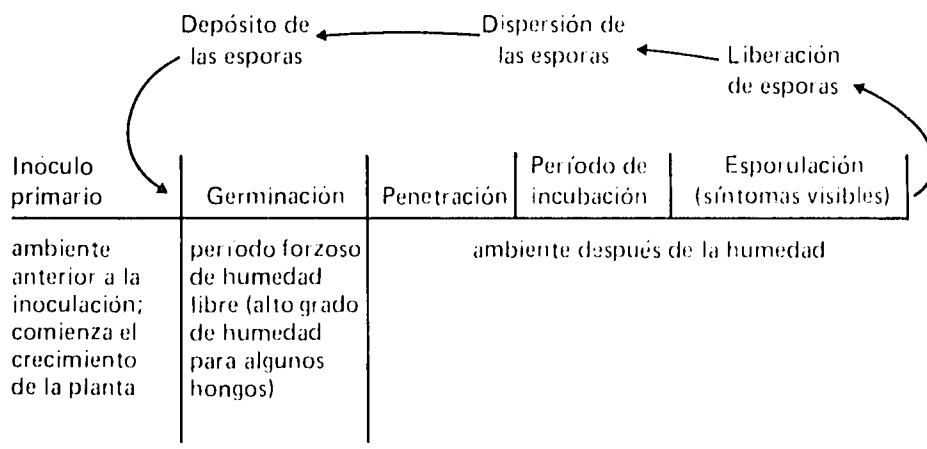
Depósito de las esporas

Dispersión de las esporas

Liberación de esporas

| Inóculo primario | Germinación | Penetración | Período de incubación | Esporulación (síntomas visibles) |
|---|---|---|---|---|
| ambiente anterior a la inoculación; comienza el crecimiento de la planta | período forzoso de humedad libre (alto grado de humedad para algunos hongos) | ambiente después de la humedad | | |